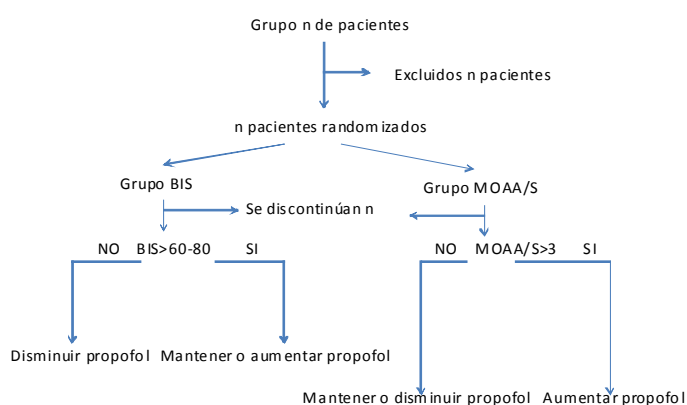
Grupo n de pacientes

Excluidos n pacientes

n pacientes randomizados

Grupo BIS

Grupo MOAA/S

Se discontinúan n

NO BIS>60-80 SI

NO MOAA/S>3 SI

Disminuir propofol

Mantener o aumentar propofol

Mantener o disminuir propofol

Aumentar propofol